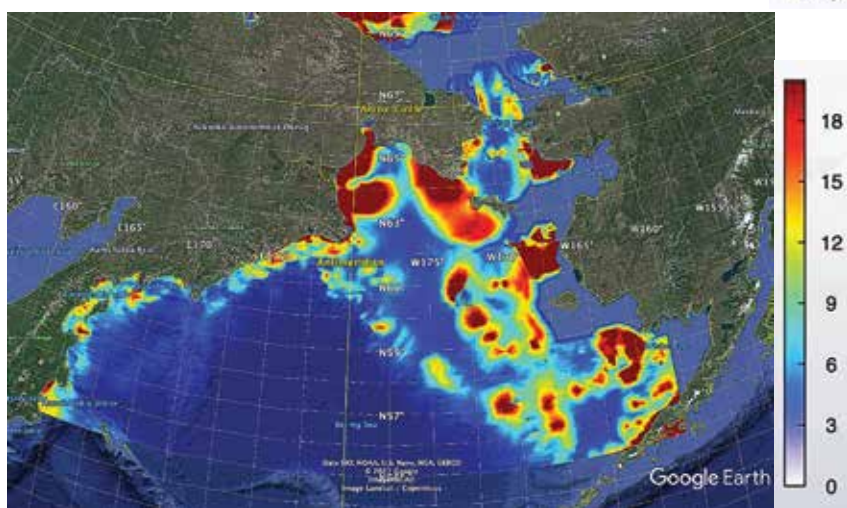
N67°
Arctic Circle
N65°
N63°
N61°
N59°
N57°
E160°
E165°
E170°
Antimeridian
W175°
W170°
W165°
W160°
W155°
Bering Sea
Data SIO, NOAA, U.S. Navy, NGA, GEBCO
Image Landsat / Copernicus
Google Earth
18
15
12
9
6
3
0